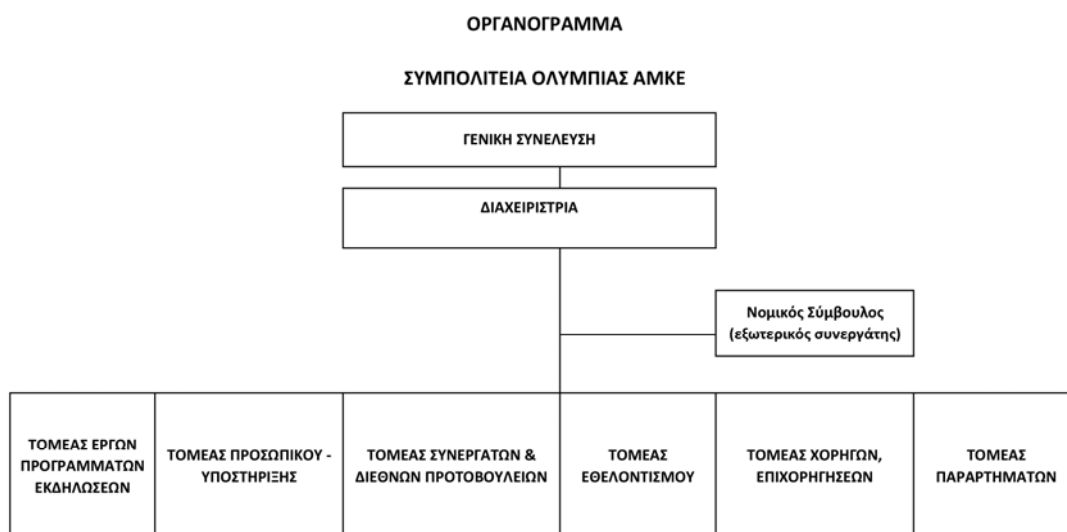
ΟΡΓΑΝΟΓΡΑΜΜΑ

ΣΥΜΠΟΛΙΤΕΙΑ ΟΛΥΜΠΙΑΣ ΑΜΚΕ

ΓΕΝΙΚΗ ΣΥΝΕΛΕΥΣΗ

ΔΙΑΧΕΙΡΙΣΤΡΙΑ

Νομικός Σύμβουλος (εξωτερικός συνεργάτης)

| ΤΟΜΕΑΣ ΕΡΓΩΝ ΠΡΟΓΡΑΜΜΑΤΩΝ ΕΚΔΗΛΩΣΕΩΝ | ΤΟΜΕΑΣ ΠΡΟΣΩΠΙΚΟΥ - ΥΠΟΣΤΗΡΙΞΗΣ | ΤΟΜΕΑΣ ΣΥΝΕΡΓΑΤΩΝ & ΔΙΕΘΝΩΝ ΠΡΟΤΟΒΟΥΛΕΙΩΝ | ΤΟΜΕΑΣ ΕΘΕΛΟΝΤΙΣΜΟΥ | ΤΟΜΕΑΣ ΧΟΡΗΓΩΝ, ΕΠΙΧΟΡΗΓΗΣΕΩΝ | ΤΟΜΕΑΣ ΠΑΡΑΡΤΗΜΑΤΩΝ |